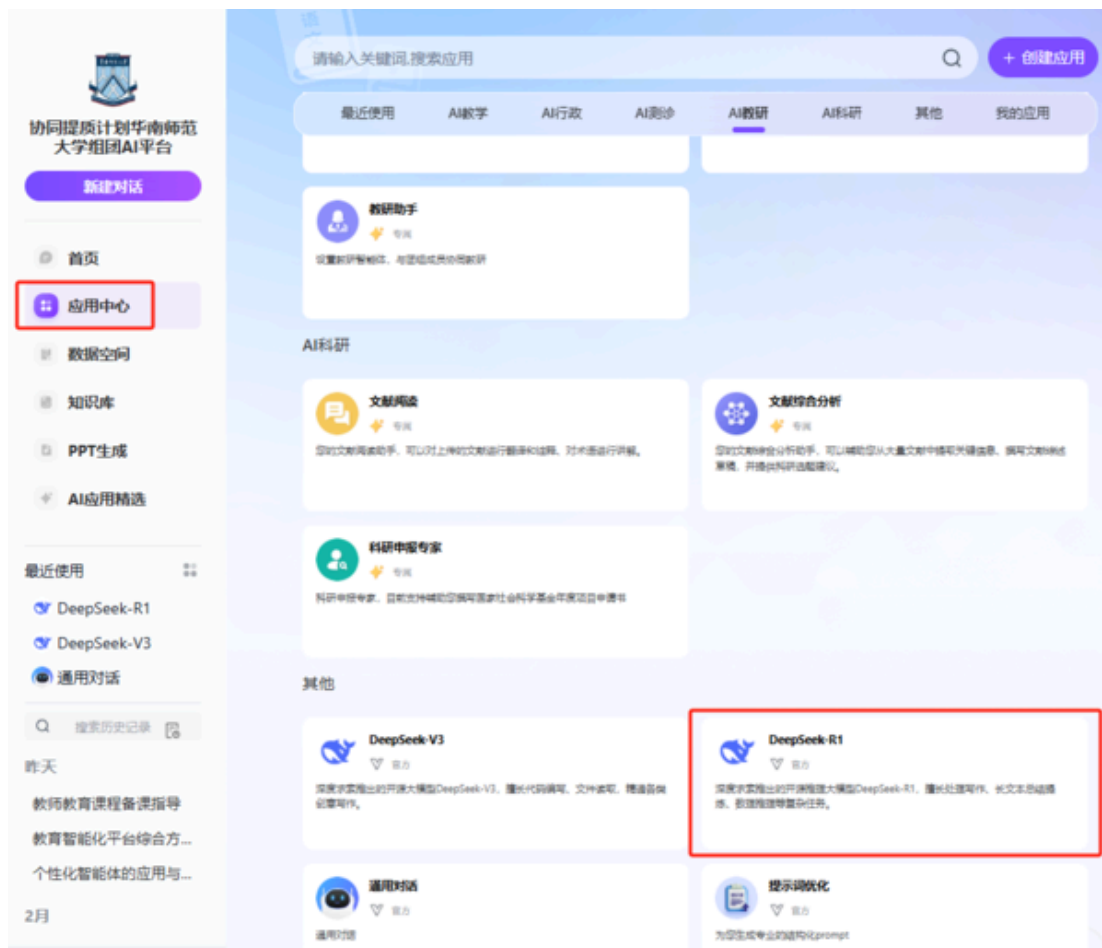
协同提质计划华南师范大学组团AI平台

新建对话

首页
应用中心
数据空间
知识库
PPT生成
AI应用精选

最近使用
DeepSeek-R1
DeepSeek-V3
通用对话

搜索历史记录

昨天
教师教育课程备课指导
教育智能化平台综合方...
个性化智能体的应用与...

2月

请输入关键词,搜索应用

+ 创建应用

最近使用 AI教学 AI行政 AI测纱 AI教研 AI科研 其他 我的应用

教研助手
专属
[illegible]

AI科研

文献阅读
专属
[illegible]

文献综合分析
专属
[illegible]

科研申报专家
专属
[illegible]

其他

DeepSeek-V3
官方
深度求索推出的开源大模型DeepSeek-V3,擅长代码编写、文件读取、精通各类创意写作。

DeepSeek-R1
官方
深度求索推出的开源推理大模型DeepSeek-R1,擅长处理写作、长文本总结提炼、数据推理等复杂任务。

通用对话
官方
通用对话

提示词优化
官方
为您生成专业的结构化prompt